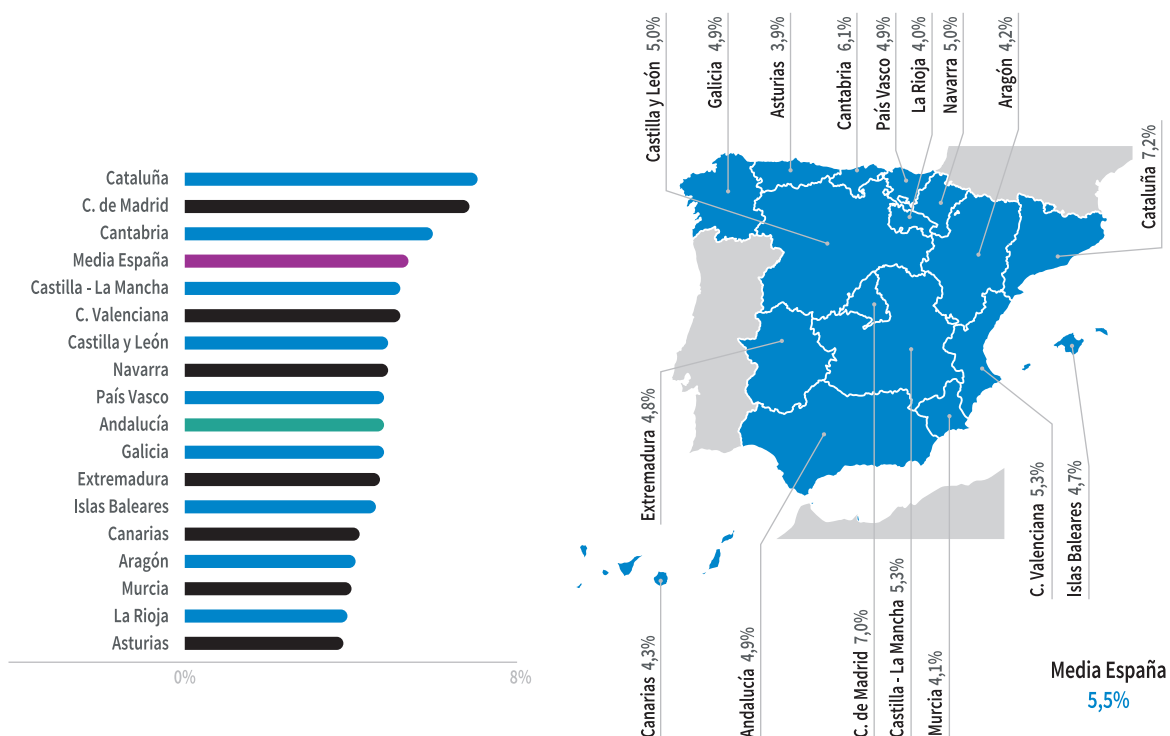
Cataluña
C. de Madrid
Cantabria
Media España
Castilla - La Mancha
C. Valenciana
Castilla y León
Navarra
País Vasco
Andalucía
Galicia
Extremadura
Islas Baleares
Canarias
Aragón
Murcia
La Rioja
Asturias

0%
8%

Castilla y León 5,0%
Galicia 4,9%
Asturias 3,9%
Cantabria 6,1%
País Vasco 4,9%
La Rioja 4,0%
Navarra 5,0%
Aragón 4,2%
Cataluña 7,2%
Extremadura 4,8%
C. Valenciana 5,3%
Islas Baleares 4,7%
Canarias 4,3%
Andalucía 4,9%
C. de Madrid 7,0%
Castilla - La Mancha 5,3%
Murcia 4,1%

Media España
5,5%